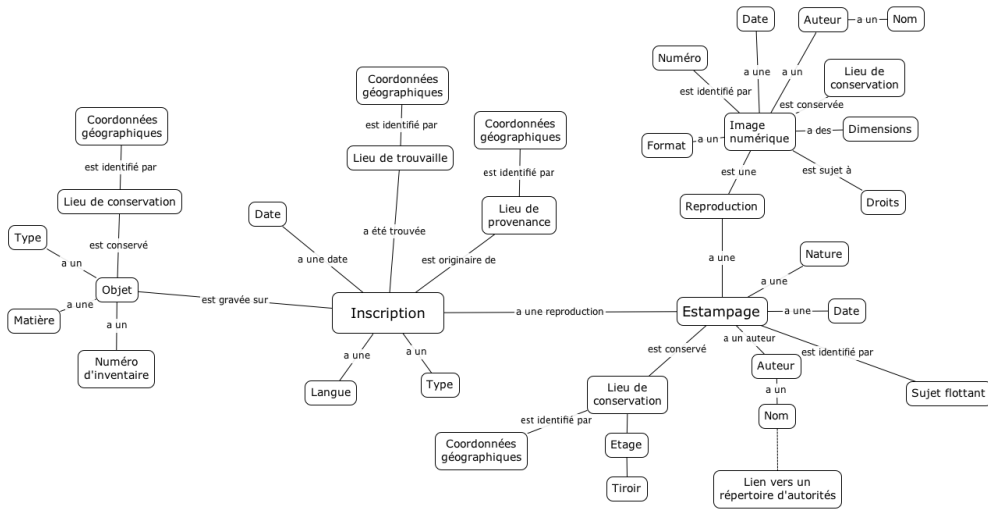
Date
Auteur
a un
Nom
Numéro
a une
a un
Lieu de conservation
est identifié par
est conservée
Image numérique
a des
Dimensions
Format
a un
est une
est sujet à
Droits
Reproduction
Coordonnées géographiques
est identifié par
Lieu de trouvaille
Coordonnées géographiques
est identifié par
Coordonnées géographiques
est identifié par
Lieu de conservation
Date
a été trouvée
Lieu de provenance
Type
est conservé
a une date
est originaire de
a une
a un
Nature
a une
Objet
est gravée sur
Inscription
a une reproduction
Estampage
a une
Date
Matière
a une
a un
a une
a un
est conservé
a un auteur
est identifié par
Numéro d'inventaire
Auteur
Langue
Type
a un
Sujet flottant
Lieu de conservation
est identifié par
Nom
Coordonnées géographiques
Etage
Lien vers un répertoire d'autorités
Tiroir